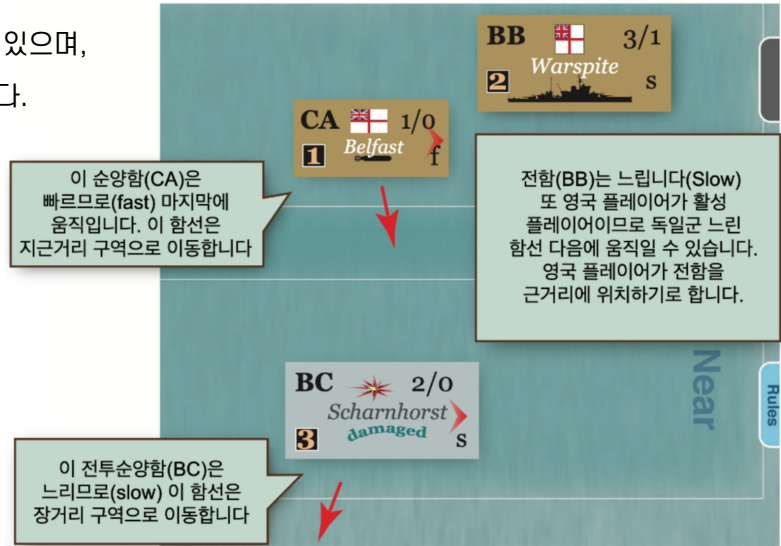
있으며,

다.

BB 3/1
2 Warspite s

CA 1/0
1 Belfast f

이 순양함(CA)은 빠르므로(fast) 마지막에 움직입니다. 이 함선은 지근거리 구역으로 이동합니다

전함(BB)는 느립니다(Slow) 또 영국 플레이어가 활성 플레이어이므로 독일군 느린 함선 다음에 움직일 수 있습니다. 영국 플레이어가 전함을 근거리에 위치하기로 합니다.

Near

Rules

BC 2/0
Scharnhorst
damaged
3 s

이 전투순양함(BC)은 느리므로(slow) 이 함선은 장거리 구역으로 이동합니다